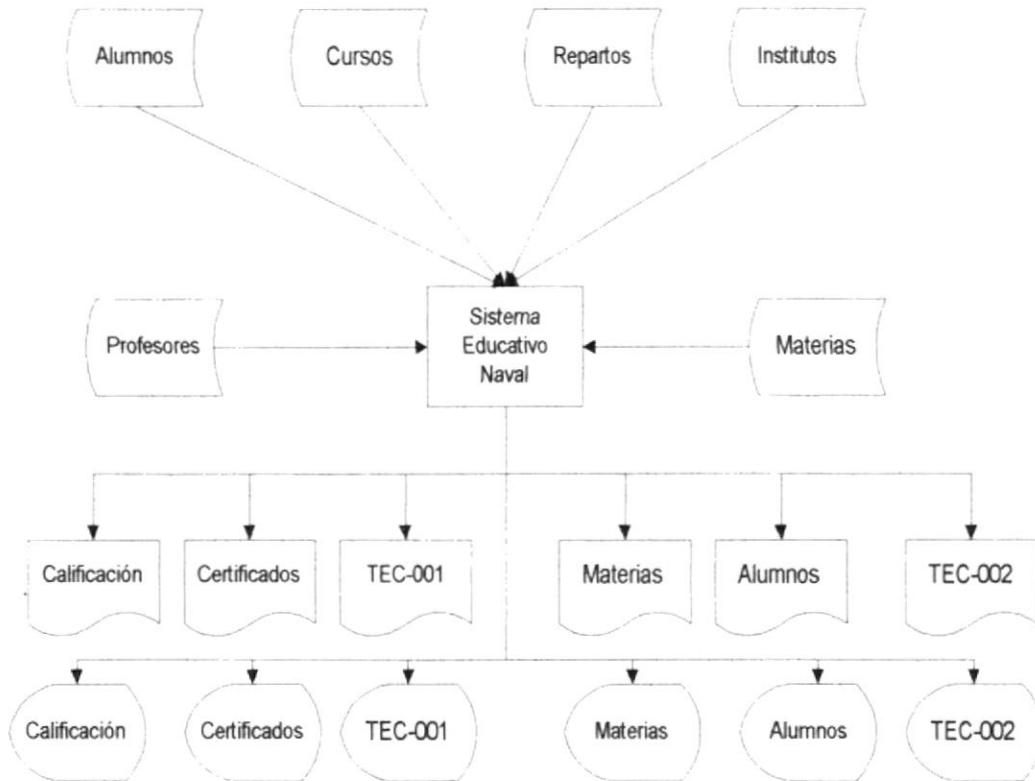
Alumnos

Cursos

Repartos

Institutos

Profesores

Sistema Educativo Naval

Materias

Calificación

Certificados

TEC-001

Materias

Alumnos

TEC-002

Calificación

Certificados

TEC-001

Materias

Alumnos

TEC-002